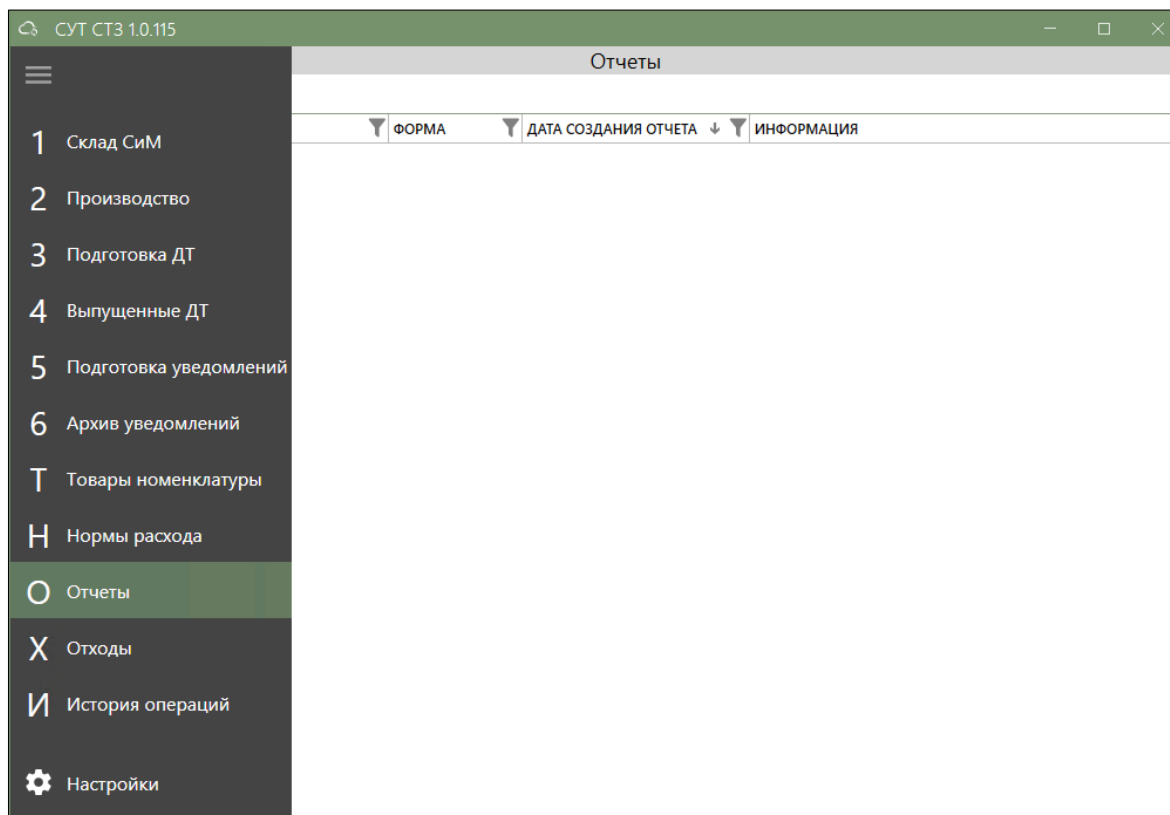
СУТ СТЗ 1.0.115

Отчеты

| ФОРМА | ДАТА СОЗДАНИЯ ОТЧЕТА ↓ | ИНФОРМАЦИЯ |
|---|---|---|

1 Склад СиМ
2 Производство
3 Подготовка ДТ
4 Выпущенные ДТ
5 Подготовка уведомлений
6 Архив уведомлений
Т Товары номенклатуры
Н Нормы расхода
О Отчеты
Х Отходы
И История операций
Настройки